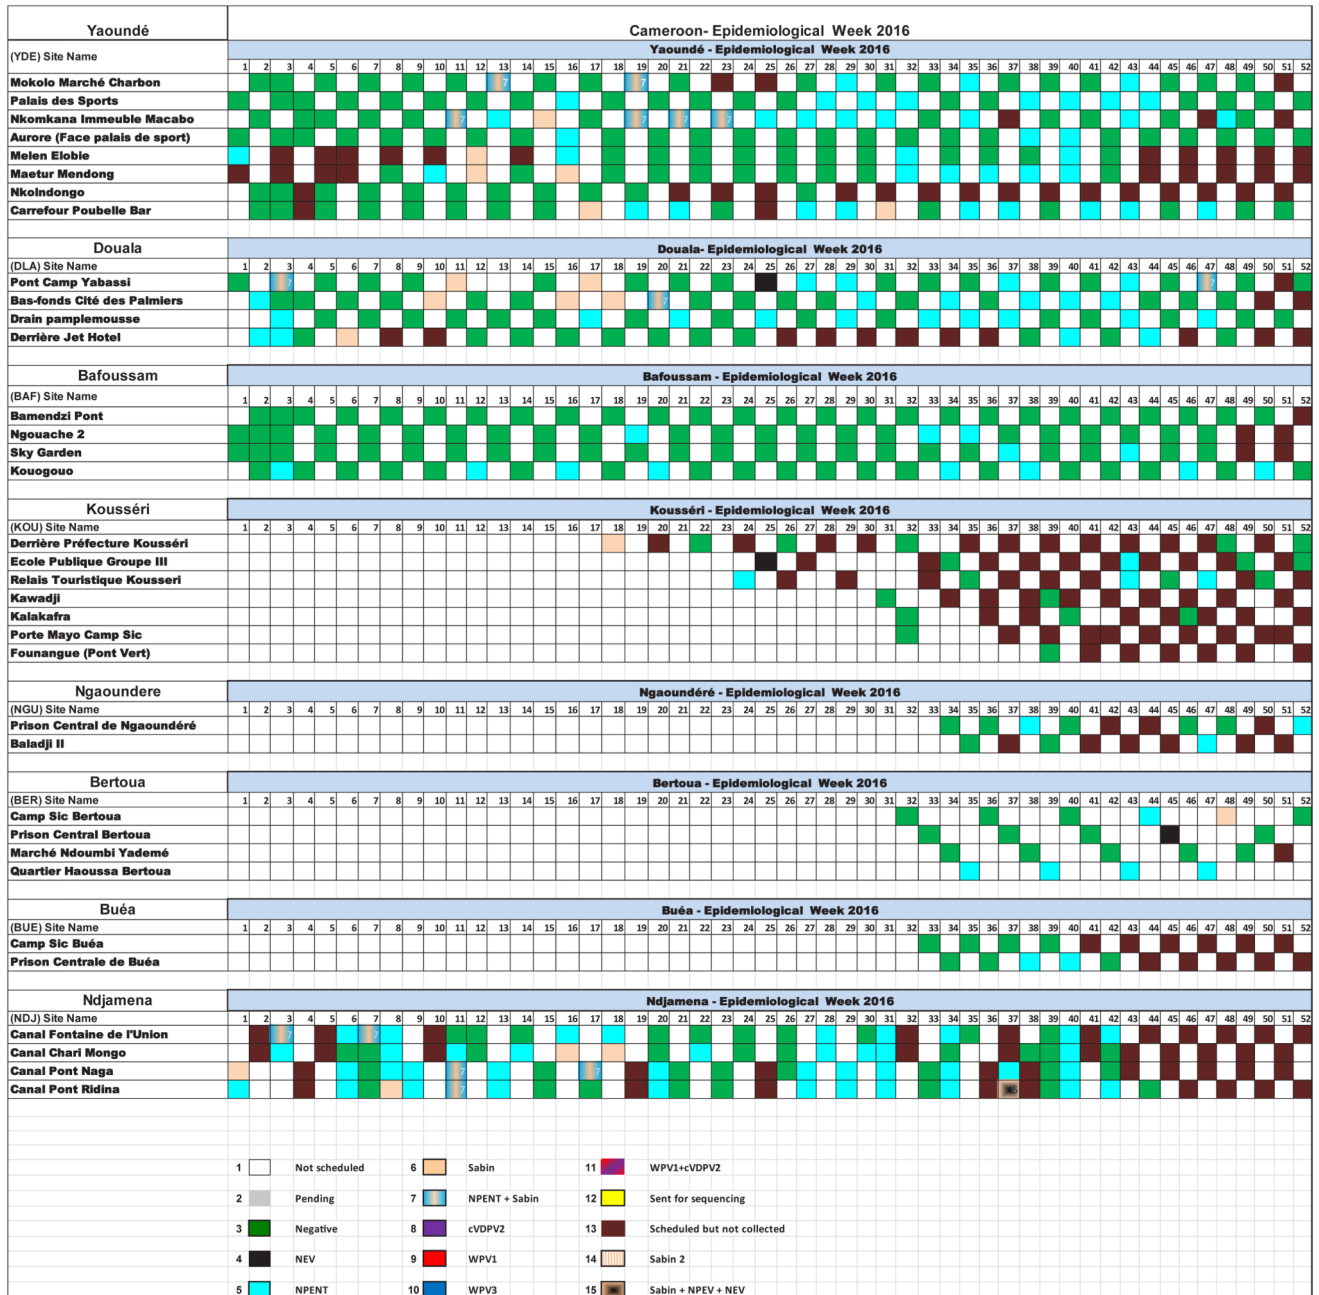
Yaoundé

Cameroon- Epidemiological Week 2016

(YDE) Site Name

Yaoundé - Epidemiological Week 2016

| | 1 | 2 | 3 | 4 | 5 | 6 | 7 | 8 | 9 | 10 | 11 | 12 | 13 | 14 | 15 | 16 | 17 | 18 | 19 | 20 | 21 | 22 | 23 | 24 | 25 | 26 | 27 | 28 | 29 | 30 | 31 | 32 | 33 | 34 | 35 | 36 | 37 | 38 | 39 | 40 | 41 | 42 | 43 | 44 | 45 | 46 | 47 | 48 | 49 | 50 | 51 | 52 |
|---|---|---|---|---|---|---|---|---|---|---|---|---|---|---|---|---|---|---|---|---|---|---|---|---|---|---|---|---|---|---|---|---|---|---|---|---|---|---|---|---|---|---|---|---|---|---|---|---|---|---|---|---|
| Mokolo Marché Charbon | | | | | | | | | | | | | 7 | | | | | | 7 | | | | | | | | | | | | | | | | | | | | | | | | | | | | | | | | | |
| Palais des Sports | | | | | | | | | | | | | | | | | | | | | | | | | | | | | | | | | | | | | | | | | | | | | | | | | | | | |
| Nkomkana Immeuble Macabo | | | | | | | | | | | 7 | | | | | | | | 7 | | 7 | | 7 | | | | | | | | | | | | | | | | | | | | | | | | | | | | | |
| Aurore (Face palais de sport) | | | | | | | | | | | | | | | | | | | | | | | | | | | | | | | | | | | | | | | | | | | | | | | | | | | | |
| Melen Elobie | | | | | | | | | | | | | | | | | | | | | | | | | | | | | | | | | | | | | | | | | | | | | | | | | | | | |
| Maetur Mendong | | | | | | | | | | | | | | | | | | | | | | | | | | | | | | | | | | | | | | | | | | | | | | | | | | | | |
| Nkolndongo | | | | | | | | | | | | | | | | | | | | | | | | | | | | | | | | | | | | | | | | | | | | | | | | | | | | |
| Carrefour Poubelle Bar | | | | | | | | | | | | | | | | | | | | | | | | | | | | | | | | | | | | | | | | | | | | | | | | | | | | |

Douala

(DLA) Site Name

Douala- Epidemiological Week 2016

| | 1 | 2 | 3 | 4 | 5 | 6 | 7 | 8 | 9 | 10 | 11 | 12 | 13 | 14 | 15 | 16 | 17 | 18 | 19 | 20 | 21 | 22 | 23 | 24 | 25 | 26 | 27 | 28 | 29 | 30 | 31 | 32 | 33 | 34 | 35 | 36 | 37 | 38 | 39 | 40 | 41 | 42 | 43 | 44 | 45 | 46 | 47 | 48 | 49 | 50 | 51 | 52 |
|---|---|---|---|---|---|---|---|---|---|---|---|---|---|---|---|---|---|---|---|---|---|---|---|---|---|---|---|---|---|---|---|---|---|---|---|---|---|---|---|---|---|---|---|---|---|---|---|---|---|---|---|---|
| Pont Camp Yabassi | | | 7 | | | | | | | | | | | | | | | | | | | | | | | | | | | | | | | | | | | | | | | | | | | | 7 | | | | | |
| Bas-fonds Cité des Palmiers | | | | | | | | | | | | | | | | | | | | 7 | | | | | | | | | | | | | | | | | | | | | | | | | | | | | | | | |
| Drain pamplemousse | | | | | | | | | | | | | | | | | | | | | | | | | | | | | | | | | | | | | | | | | | | | | | | | | | | | |
| Derrière Jet Hotel | | | | | | | | | | | | | | | | | | | | | | | | | | | | | | | | | | | | | | | | | | | | | | | | | | | | |

Bafoussam

(BAF) Site Name

Bafoussam - Epidemiological Week 2016

| | 1 | 2 | 3 | 4 | 5 | 6 | 7 | 8 | 9 | 10 | 11 | 12 | 13 | 14 | 15 | 16 | 17 | 18 | 19 | 20 | 21 | 22 | 23 | 24 | 25 | 26 | 27 | 28 | 29 | 30 | 31 | 32 | 33 | 34 | 35 | 36 | 37 | 38 | 39 | 40 | 41 | 42 | 43 | 44 | 45 | 46 | 47 | 48 | 49 | 50 | 51 | 52 |
|---|---|---|---|---|---|---|---|---|---|---|---|---|---|---|---|---|---|---|---|---|---|---|---|---|---|---|---|---|---|---|---|---|---|---|---|---|---|---|---|---|---|---|---|---|---|---|---|---|---|---|---|---|
| Bamendzi Pont | | | | | | | | | | | | | | | | | | | | | | | | | | | | | | | | | | | | | | | | | | | | | | | | | | | | |
| Ngouache 2 | | | | | | | | | | | | | | | | | | | | | | | | | | | | | | | | | | | | | | | | | | | | | | | | | | | | |
| Sky Garden | | | | | | | | | | | | | | | | | | | | | | | | | | | | | | | | | | | | | | | | | | | | | | | | | | | | |
| Kouogouo | | | | | | | | | | | | | | | | | | | | | | | | | | | | | | | | | | | | | | | | | | | | | | | | | | | | |

Kousséri

(KOU) Site Name

Kousséri - Epidemiological Week 2016

| | 1 | 2 | 3 | 4 | 5 | 6 | 7 | 8 | 9 | 10 | 11 | 12 | 13 | 14 | 15 | 16 | 17 | 18 | 19 | 20 | 21 | 22 | 23 | 24 | 25 | 26 | 27 | 28 | 29 | 30 | 31 | 32 | 33 | 34 | 35 | 36 | 37 | 38 | 39 | 40 | 41 | 42 | 43 | 44 | 45 | 46 | 47 | 48 | 49 | 50 | 51 | 52 |
|---|---|---|---|---|---|---|---|---|---|---|---|---|---|---|---|---|---|---|---|---|---|---|---|---|---|---|---|---|---|---|---|---|---|---|---|---|---|---|---|---|---|---|---|---|---|---|---|---|---|---|---|---|
| Derrière Préfecture Kousséri | | | | | | | | | | | | | | | | | | | | | | | | | | | | | | | | | | | | | | | | | | | | | | | | | | | | |
| Ecole Publique Groupe III | | | | | | | | | | | | | | | | | | | | | | | | | | | | | | | | | | | | | | | | | | | | | | | | | | | | |
| Relais Touristique Kousseri | | | | | | | | | | | | | | | | | | | | | | | | | | | | | | | | | | | | | | | | | | | | | | | | | | | | |
| Kawadji | | | | | | | | | | | | | | | | | | | | | | | | | | | | | | | | | | | | | | | | | | | | | | | | | | | | |
| Kalakafra | | | | | | | | | | | | | | | | | | | | | | | | | | | | | | | | | | | | | | | | | | | | | | | | | | | | |
| Porte Mayo Camp Sic | | | | | | | | | | | | | | | | | | | | | | | | | | | | | | | | | | | | | | | | | | | | | | | | | | | | |
| Founangue (Pont Vert) | | | | | | | | | | | | | | | | | | | | | | | | | | | | | | | | | | | | | | | | | | | | | | | | | | | | |

Ngaoundere

(NGU) Site Name

Ngaoundéré - Epidemiological Week 2016

| | 1 | 2 | 3 | 4 | 5 | 6 | 7 | 8 | 9 | 10 | 11 | 12 | 13 | 14 | 15 | 16 | 17 | 18 | 19 | 20 | 21 | 22 | 23 | 24 | 25 | 26 | 27 | 28 | 29 | 30 | 31 | 32 | 33 | 34 | 35 | 36 | 37 | 38 | 39 | 40 | 41 | 42 | 43 | 44 | 45 | 46 | 47 | 48 | 49 | 50 | 51 | 52 |
|---|---|---|---|---|---|---|---|---|---|---|---|---|---|---|---|---|---|---|---|---|---|---|---|---|---|---|---|---|---|---|---|---|---|---|---|---|---|---|---|---|---|---|---|---|---|---|---|---|---|---|---|---|
| Prison Central de Ngaoundéré | | | | | | | | | | | | | | | | | | | | | | | | | | | | | | | | | | | | | | | | | | | | | | | | | | | | |
| Baladji II | | | | | | | | | | | | | | | | | | | | | | | | | | | | | | | | | | | | | | | | | | | | | | | | | | | | |

Bertoua

(BER) Site Name

Bertoua - Epidemiological Week 2016

| | 1 | 2 | 3 | 4 | 5 | 6 | 7 | 8 | 9 | 10 | 11 | 12 | 13 | 14 | 15 | 16 | 17 | 18 | 19 | 20 | 21 | 22 | 23 | 24 | 25 | 26 | 27 | 28 | 29 | 30 | 31 | 32 | 33 | 34 | 35 | 36 | 37 | 38 | 39 | 40 | 41 | 42 | 43 | 44 | 45 | 46 | 47 | 48 | 49 | 50 | 51 | 52 |
|---|---|---|---|---|---|---|---|---|---|---|---|---|---|---|---|---|---|---|---|---|---|---|---|---|---|---|---|---|---|---|---|---|---|---|---|---|---|---|---|---|---|---|---|---|---|---|---|---|---|---|---|---|
| Camp Sic Bertoua | | | | | | | | | | | | | | | | | | | | | | | | | | | | | | | | | | | | | | | | | | | | | | | | | | | | |
| Prison Central Bertoua | | | | | | | | | | | | | | | | | | | | | | | | | | | | | | | | | | | | | | | | | | | | | | | | | | | | |
| Marché Ndoumbi Yademé | | | | | | | | | | | | | | | | | | | | | | | | | | | | | | | | | | | | | | | | | | | | | | | | | | | | |
| Quartier Haoussa Bertoua | | | | | | | | | | | | | | | | | | | | | | | | | | | | | | | | | | | | | | | | | | | | | | | | | | | | |

Buéa

(BUE) Site Name

Buéa - Epidemiological Week 2016

| | 1 | 2 | 3 | 4 | 5 | 6 | 7 | 8 | 9 | 10 | 11 | 12 | 13 | 14 | 15 | 16 | 17 | 18 | 19 | 20 | 21 | 22 | 23 | 24 | 25 | 26 | 27 | 28 | 29 | 30 | 31 | 32 | 33 | 34 | 35 | 36 | 37 | 38 | 39 | 40 | 41 | 42 | 43 | 44 | 45 | 46 | 47 | 48 | 49 | 50 | 51 | 52 |
|---|---|---|---|---|---|---|---|---|---|---|---|---|---|---|---|---|---|---|---|---|---|---|---|---|---|---|---|---|---|---|---|---|---|---|---|---|---|---|---|---|---|---|---|---|---|---|---|---|---|---|---|---|
| Camp Sic Buéa | | | | | | | | | | | | | | | | | | | | | | | | | | | | | | | | | | | | | | | | | | | | | | | | | | | | |
| Prison Centrale de Buéa | | | | | | | | | | | | | | | | | | | | | | | | | | | | | | | | | | | | | | | | | | | | | | | | | | | | |

Ndjamena

(NDJ) Site Name

Ndjamena - Epidemiological Week 2016

| | 1 | 2 | 3 | 4 | 5 | 6 | 7 | 8 | 9 | 10 | 11 | 12 | 13 | 14 | 15 | 16 | 17 | 18 | 19 | 20 | 21 | 22 | 23 | 24 | 25 | 26 | 27 | 28 | 29 | 30 | 31 | 32 | 33 | 34 | 35 | 36 | 37 | 38 | 39 | 40 | 41 | 42 | 43 | 44 | 45 | 46 | 47 | 48 | 49 | 50 | 51 | 52 |
|---|---|---|---|---|---|---|---|---|---|---|---|---|---|---|---|---|---|---|---|---|---|---|---|---|---|---|---|---|---|---|---|---|---|---|---|---|---|---|---|---|---|---|---|---|---|---|---|---|---|---|---|---|
| Canal Fontaine de l'Union | | | 7 | | | | 7 | | | | | | | | | | | | | | | | | | | | | | | | | | | | | | | | | | | | | | | | | | | | | |
| Canal Chari Mongo | | | | | | | | | | | | | | | | | | | | | | | | | | | | | | | | | | | | | | | | | | | | | | | | | | | | |
| Canal Pont Naga | | | | | | | | | | | 7 | | | | | | 7 | | | | | | | | | | | | | | | | | | | | | | | | | | | | | | | | | | | |
| Canal Pont Ridina | | | | | | | | | | | 7 | | | | | | | | | | | | | | | | | | | | | | | | | | | | | | | | | | | | | | | | | |

1 Not scheduled
2 Pending
3 Negative
4 NEV
5 NPENT
6 Sabin
7 NPENT + Sabin
8 cVDPV2
9 WPV1
10 WPV3
11 WPV1+cVDPV2
12 Sent for sequencing
13 Scheduled but not collected
14 Sabin 2
15 Sabin + NPEV + NEV